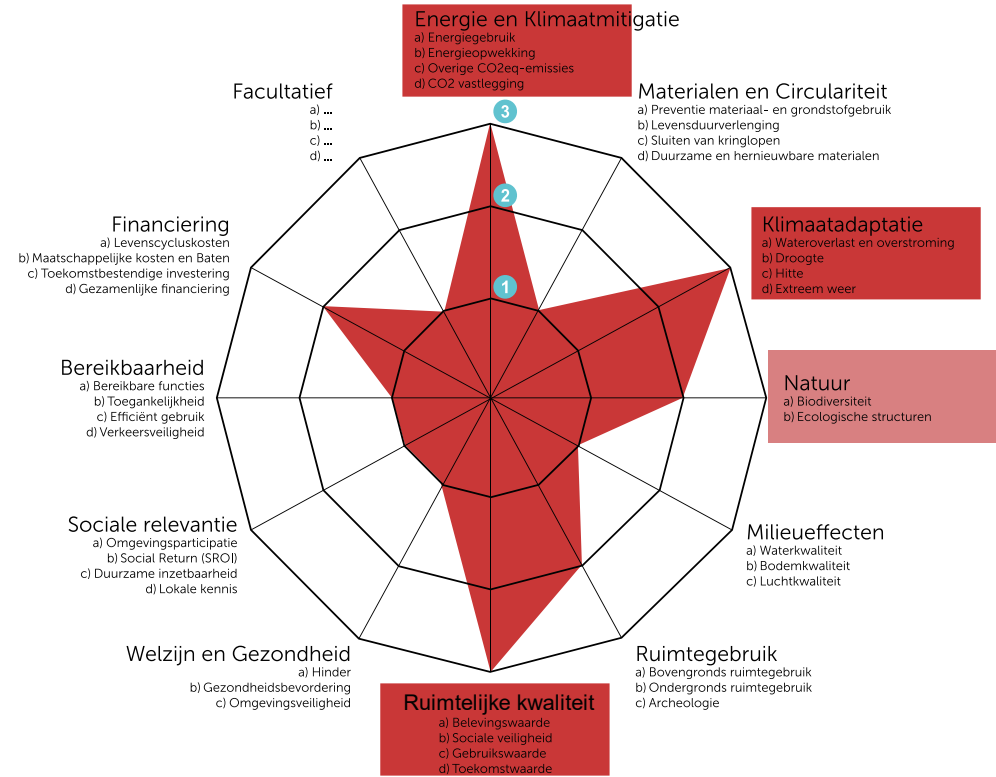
Energie en Klimaatmitigatie
a) Energiegebruik
b) Energieopwekking
c) Overige CO2eq-emissies
d) CO2 vastlegging

Materialen en Circulariteit
a) Preventie materiaal- en grondstofgebruik
b) Levensduurverlenging
c) Sluiten van kringlopen
d) Duurzame en hernieuwbare materialen

Klimaatadaptatie
a) Wateroverlast en overstroming
b) Droogte
c) Hitte
d) Extreem weer

Natuur
a) Biodiversiteit
b) Ecologische structuren

Milieueffecten
a) Waterkwaliteit
b) Bodemkwaliteit
c) Luchtkwaliteit

Ruimtegebruik
a) Bovengronds ruimtegebruik
b) Ondergronds ruimtegebruik
c) Archeologie

Ruimtelijke kwaliteit
a) Belevingswaarde
b) Sociale veiligheid
c) Gebruikswaarde
d) Toekomstwaarde

Welzijn en Gezondheid
a) Hinder
b) Gezondheidsbevordering
c) Omgevingsveiligheid

Sociale relevantie
a) Omgevingsparticipatie
b) Social Return (SROI)
c) Duurzame inzetbaarheid
d) Lokale kennis

Bereikbaarheid
a) Bereikbare functies
b) Toegankelijkheid
c) Efficiënt gebruik
d) Verkeersveiligheid

Financiering
a) Levenscycluskosten
b) Maatschappelijke kosten en Baten
c) Toekomstbestendige investering
d) Gezamenlijke financiering

Facultatief
a) ...
b) ...
c) ...
d) ...

3
2
1